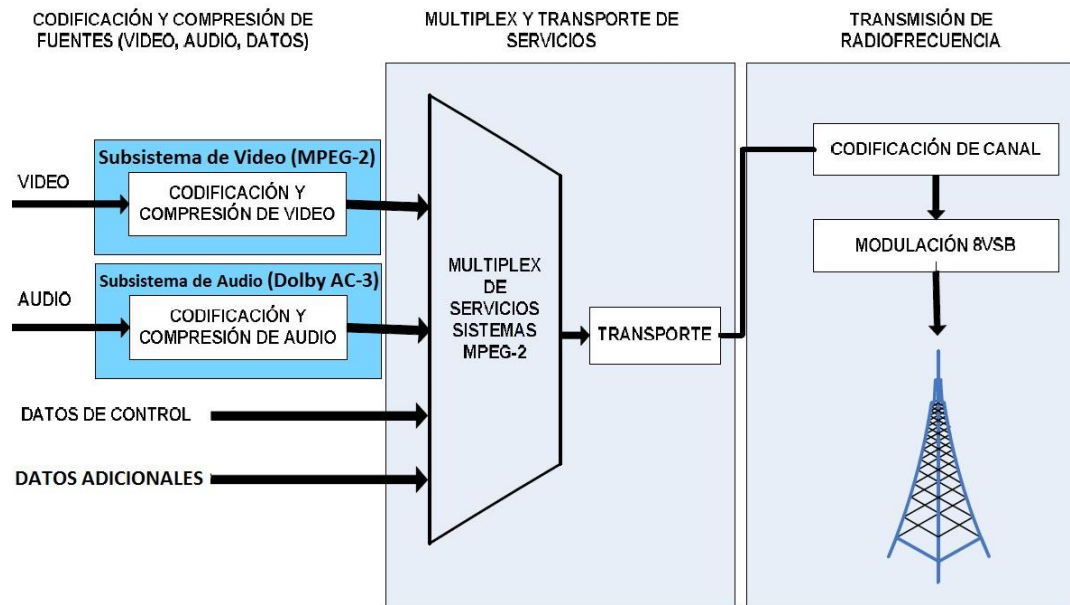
CODIFICACIÓN Y COMPRESIÓN DE FUENTES (VIDEO, AUDIO, DATOS)

MULTIPLEX Y TRANSPORTE DE SERVICIOS

TRANSMISIÓN DE RADIOFRECUENCIA

VIDEO

Subsistema de Video (MPEG-2)

CODIFICACIÓN Y COMPRESIÓN DE VIDEO

AUDIO

Subsistema de Audio (Dolby AC-3)

CODIFICACIÓN Y COMPRESIÓN DE AUDIO

DATOS DE CONTROL

DATOS ADICIONALES

MULTIPLEX DE SERVICIOS SISTEMAS MPEG-2

TRANSPORTE

CODIFICACIÓN DE CANAL

MODULACIÓN 8VSB